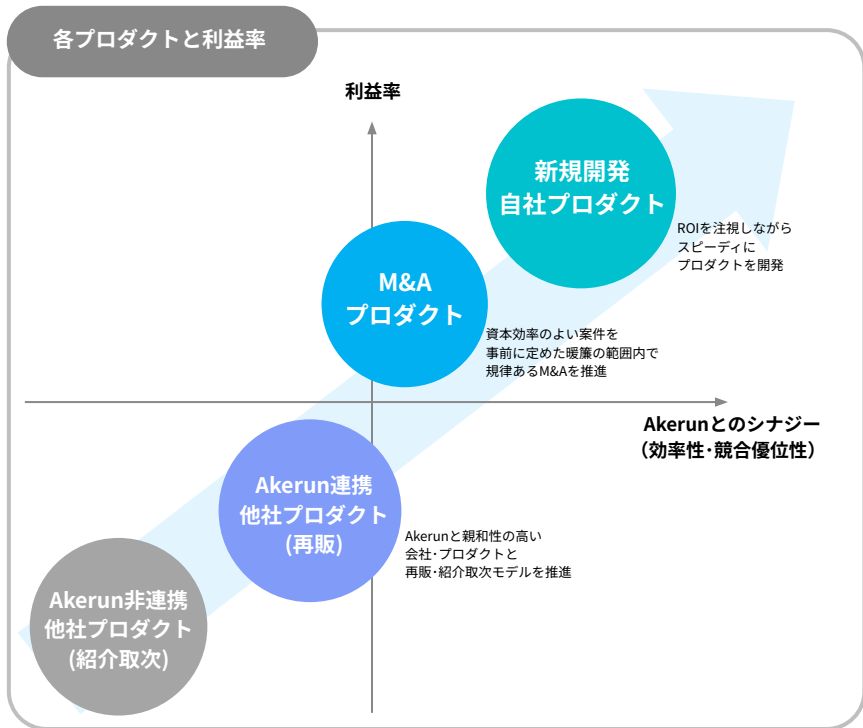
各プロダクトと利益率

利益率

新規開発
自社プロダクト

ROIを注視しながら
スピーディに
プロダクトを開発

M&A
プロダクト

資本効率のよい案件を
事前に定めた暖簾の範囲内で
規律あるM&Aを推進

Akerunとのシナジー
（効率性·競合優位性）

Akerun連携
他社プロダクト
（再販）

Akerunと親和性の高い
会社·プロダクトと
再販·紹介取次モデルを推進

Akerun非連携
他社プロダクト
（紹介取次）